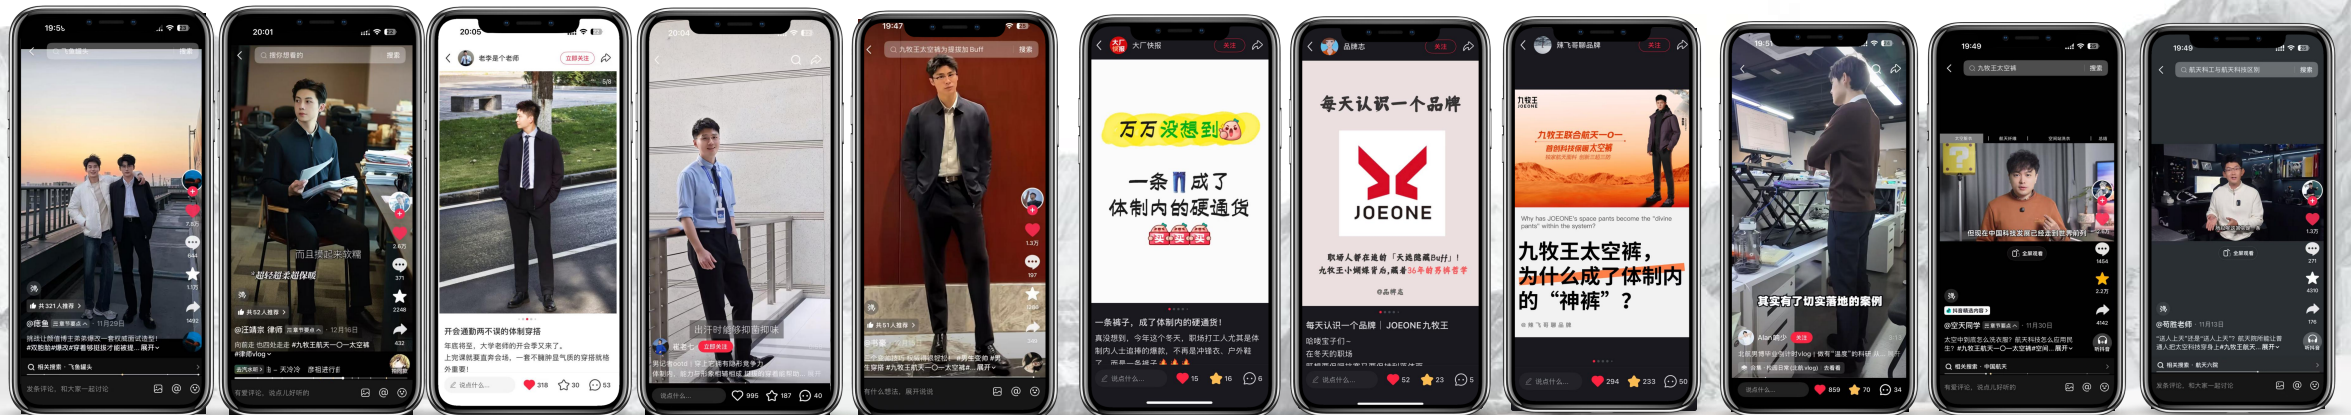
19:5

20:01

20:05
老李是个老师
立即关注
开会通勤两不误的体制穿搭
318 30 53

19:47
九牧王太空裤为啥能加Buff
搜索

大厂快报
关注
万万没想到
一条裤子成了体制内的硬通货
买买买
一条裤子，成了体制内的硬通货！
15 16 6

品牌志
关注
每天认识一个品牌
JOEONE
职场人都在追的「天选隐藏Buff」！九牧王小蝴蝶背后，藏着36年的男裤哲学
@品牌志
每天认识一个品牌｜JOEONE九牧王
52 23 5

九牧王太空裤，为什么成了体制内的“神裤”？
294 233 50

19:51
其实有了切实落地的案例
859 70 34

19:49
九牧王太空裤
搜索
但现在中国科技发展已经走到世界前列
@空天国学
太空中到底怎么洗衣服？航天科技怎么应用民生？#九牧王航天一〇一太空裤#空间...展开

19:49
航天科工与航天科技区别
搜索
@司南老师
“凝入上天”还是“送人上天”？航天两所能让普通人把太空科技穿身上#九牧王航天...展开